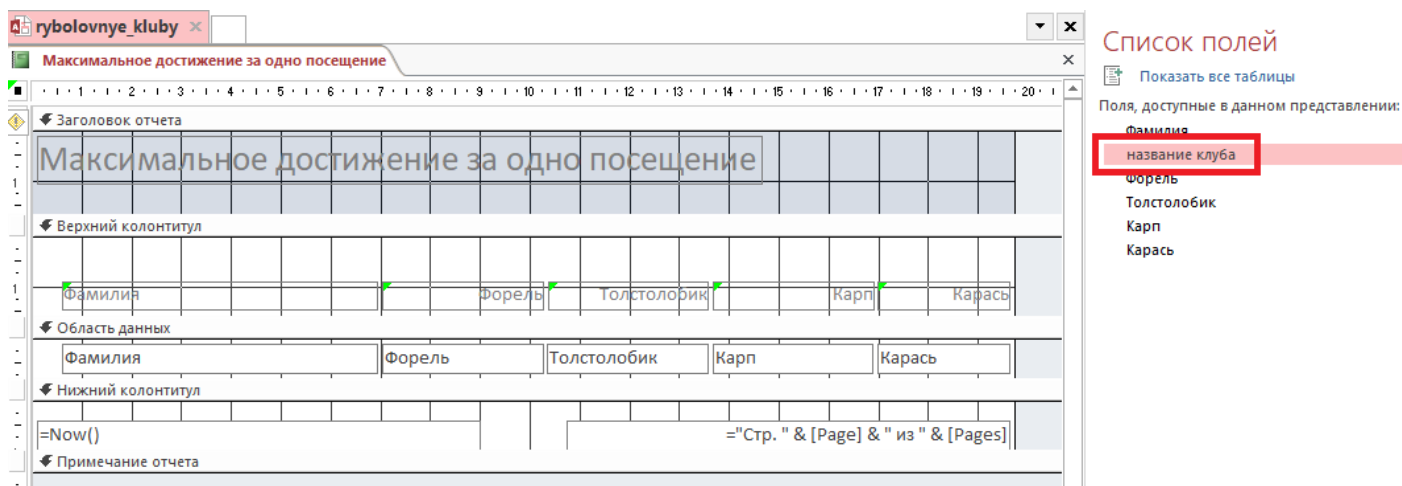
rybolovnye_kluby ×

Максимальное достижение за одно посещение ×

· 1 · 2 · 3 · 4 · 5 · 6 · 7 · 8 · 9 · 10 · 11 · 12 · 13 · 14 · 15 · 16 · 17 · 18 · 19 · 20 ·

Заголовок отчета

Максимальное достижение за одно посещение

Верхний колонтитул

Фамилия | Форель | Толстолобик | Карп | Карась

Область данных

Фамилия | Форель | Толстолобик | Карп | Карась

Нижний колонтитул

=Now()

="Стр. " & [Page] & " из " & [Pages]

Примечание отчета

Список полей

Показать все таблицы

Поля, доступные в данном представлении:

Фамилия
название клуба
Форель
Толстолобик
Карп
Карась